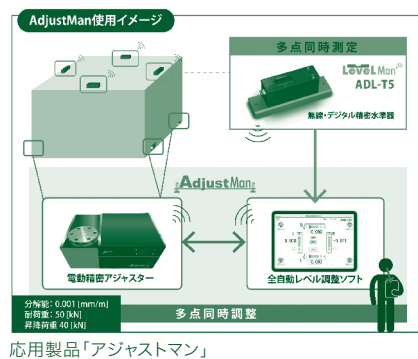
AdjustMan使用イメージ

多点同時測定

LeveLMan ADL-T5

無線・デジタル精密水準器

AdjustMan

電動精密アジャスター

全自動レベル調整ソフト

分解能: 0.001 [mm/m]
耐荷重: 50 [kN]
昇降荷重 40 [kN]

多点同時調整

応用製品「アジャストマン」